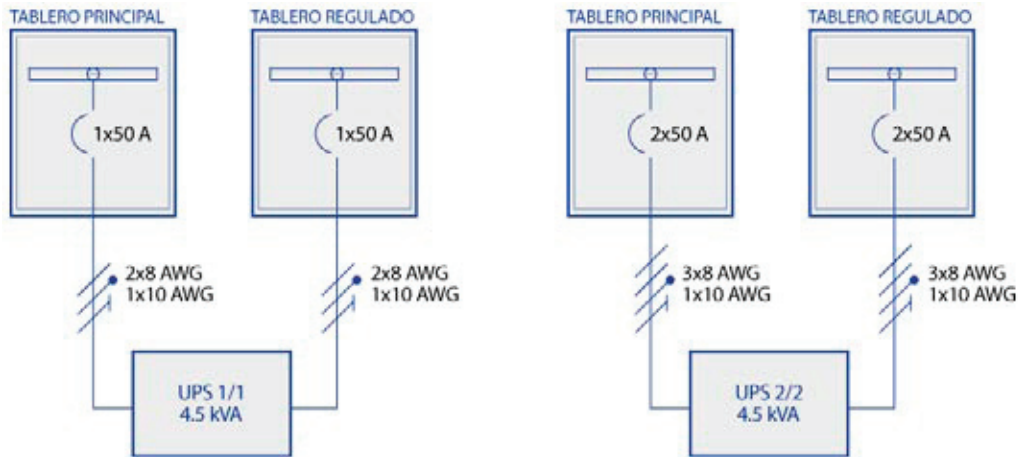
TABLERO PRINCIPAL

1x50 A

TABLERO REGULADO

1x50 A

2x8 AWG
1x10 AWG

2x8 AWG
1x10 AWG

UPS 1/1
4.5 kVA

TABLERO PRINCIPAL

2x50 A

TABLERO REGULADO

2x50 A

3x8 AWG
1x10 AWG

3x8 AWG
1x10 AWG

UPS 2/2
4.5 kVA